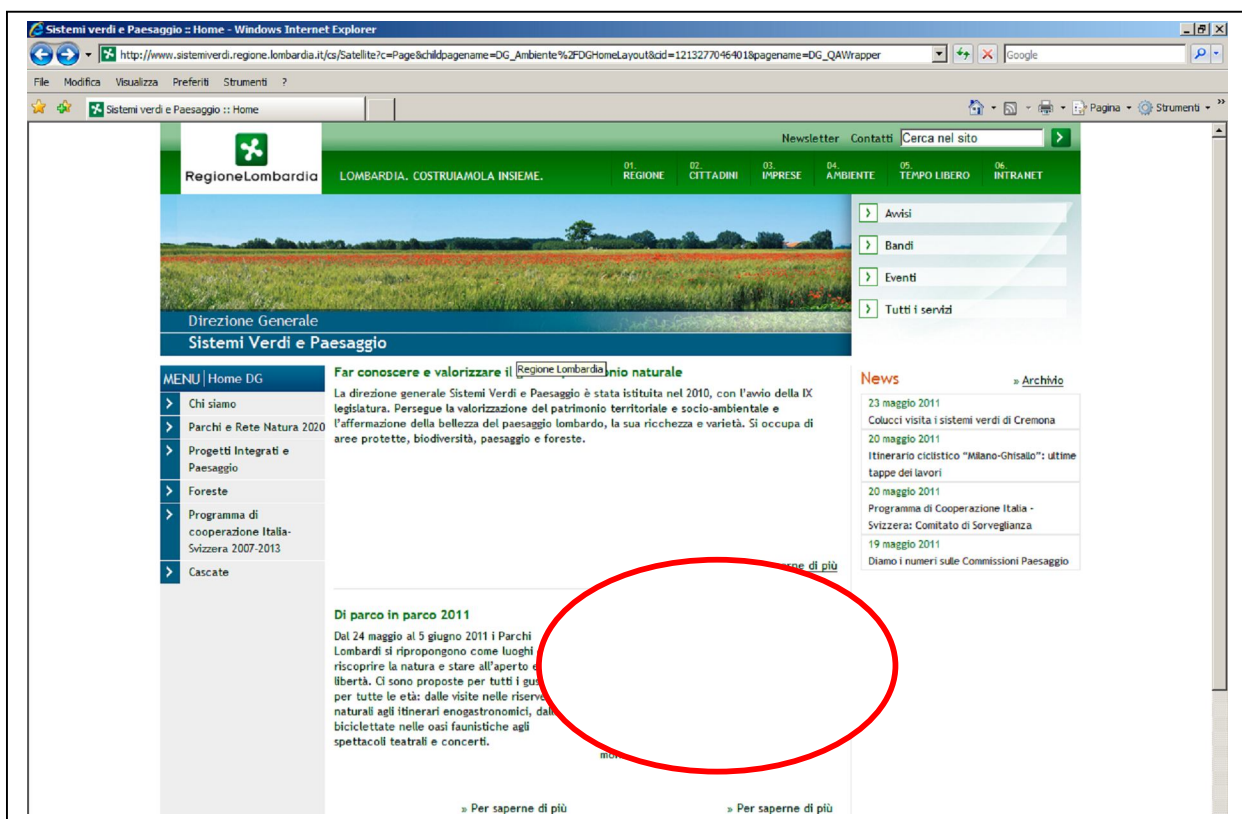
Sistemi verdi e Paesaggio :: Home - Windows Internet Explorer

http://www.sistemiverdi.regione.lombardia.it/cs/Satellite?c=Page&childpagename=DG_Ambiente%2FDGHomeLayout&cid=1213277046401&pagename=DG_QAWrapper

Google

File Modifica Visualizza Preferiti Strumenti ?

Sistemi verdi e Paesaggio :: Home

Pagina Strumenti

Newsletter Contatti Cerca nel sito

RegioneLombardia

LOMBARDIA. COSTRUIAMOLA INSIEME.

01. REGIONE 02. CITTADINI 03. IMPRESE 04. AMBIENTE 05. TEMPO LIBERO 06. INTRANET

Avvisi

Bandi

Eventi

Tutti i servizi

Direzione Generale
Sistemi Verdi e Paesaggio

MENU | Home DG

Chi siamo

Parchi e Rete Natura 2020

Progetti Integrati e Paesaggio

Foreste

Programma di cooperazione Italia-Svizzera 2007-2013

Cascate

Far conoscere e valorizzare il Regione Lombardia onio naturale

La direzione generale Sistemi Verdi e Paesaggio è stata istituita nel 2010, con l'avvio della IX legislatura. Persegue la valorizzazione del patrimonio territoriale e socio-ambientale e l'affermazione della bellezza del paesaggio lombardo, la sua ricchezza e varietà. Si occupa di aree protette, biodiversità, paesaggio e foreste.

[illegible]pne di più

Di parco in parco 2011

Dal 24 maggio al 5 giugno 2011 i Parchi Lombardi si ripropongono come luoghi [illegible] riscoprire la natura e stare all'aperto e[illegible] libertà. Ci sono proposte per tutti i gus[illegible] per tutte le età: dalle visite nelle riserve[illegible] naturali agli itinerari enogastronomici, dall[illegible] biciclettate nelle oasi faunistiche agli spettacoli teatrali e concerti.

mo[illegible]

» Per saperne di più

» Per saperne di più

News

» Archivio

23 maggio 2011
Colucci visita i sistemi verdi di Cremona

20 maggio 2011
Itinerario ciclistico "Milano-Ghisallo": ultime tappe dei lavori

20 maggio 2011
Programma di Cooperazione Italia - Svizzera: Comitato di Sorveglianza

19 maggio 2011
Diamo i numeri sulle Commissioni Paesaggio